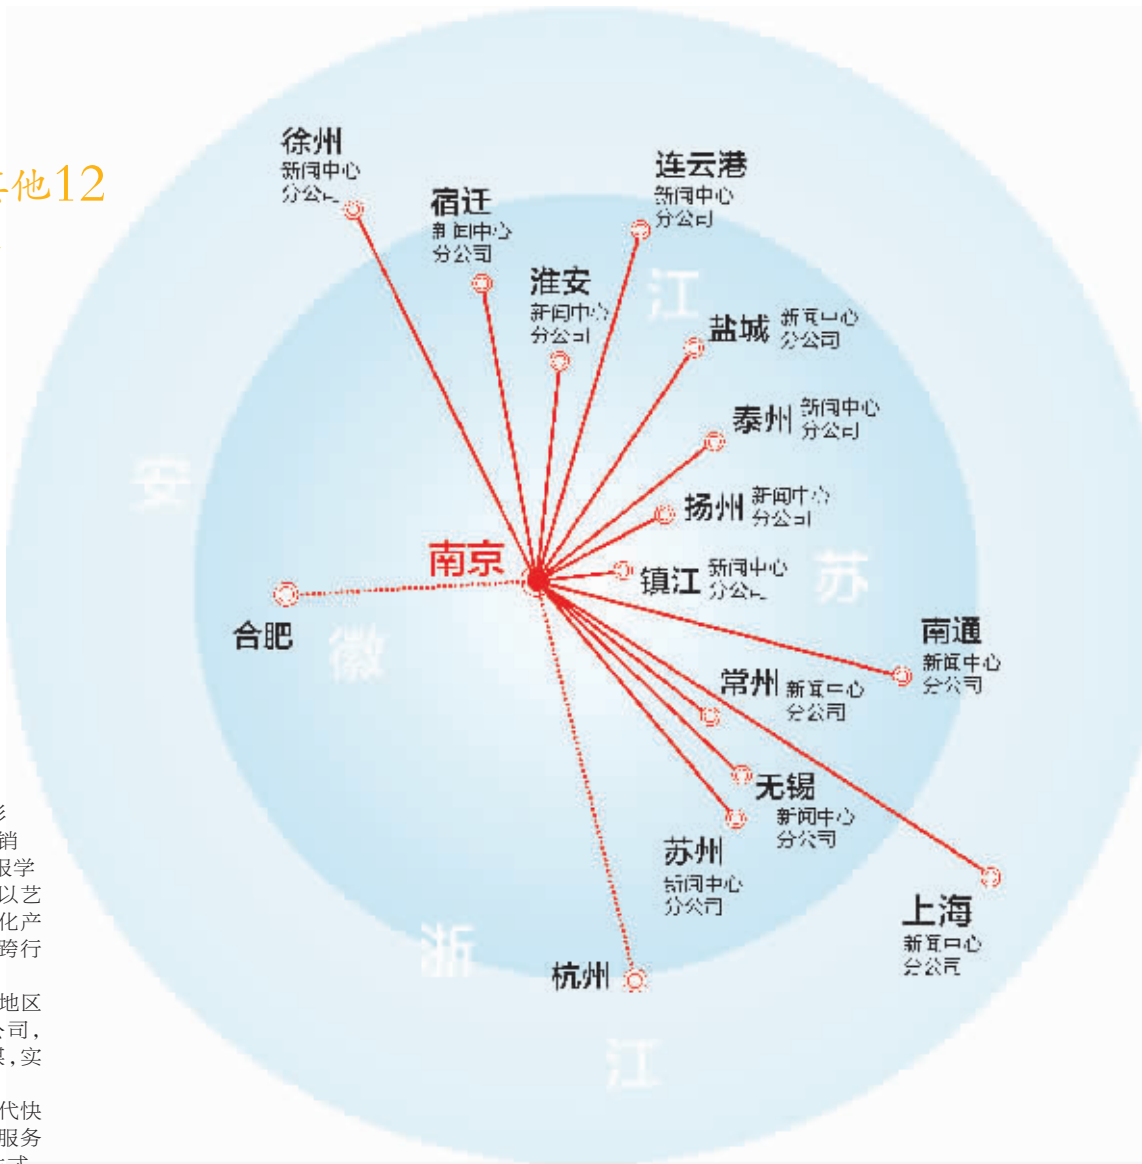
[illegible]他12

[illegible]
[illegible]销
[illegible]服学
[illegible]以艺
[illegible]化产
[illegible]跨行

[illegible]地区
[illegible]司,
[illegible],实

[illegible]代快
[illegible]服务

徐州
新闻中心
分公司

宿迁
新闻中心
分公司

连云港
新闻中心
分公司

淮安
新闻中心
分公司

江

盐城 新闻中心 分公司

泰州 新闻中心 分公司

扬州 新闻中心 分公司

安

南京

镇江 新闻中心 分公司

苏

合肥

徽

南通
新闻中心
分公司

常州 新闻中心 分公司

无锡
新闻中心
分公司

苏州
新闻中心
分公司

上海
新闻中心
分公司

浙

杭州

江